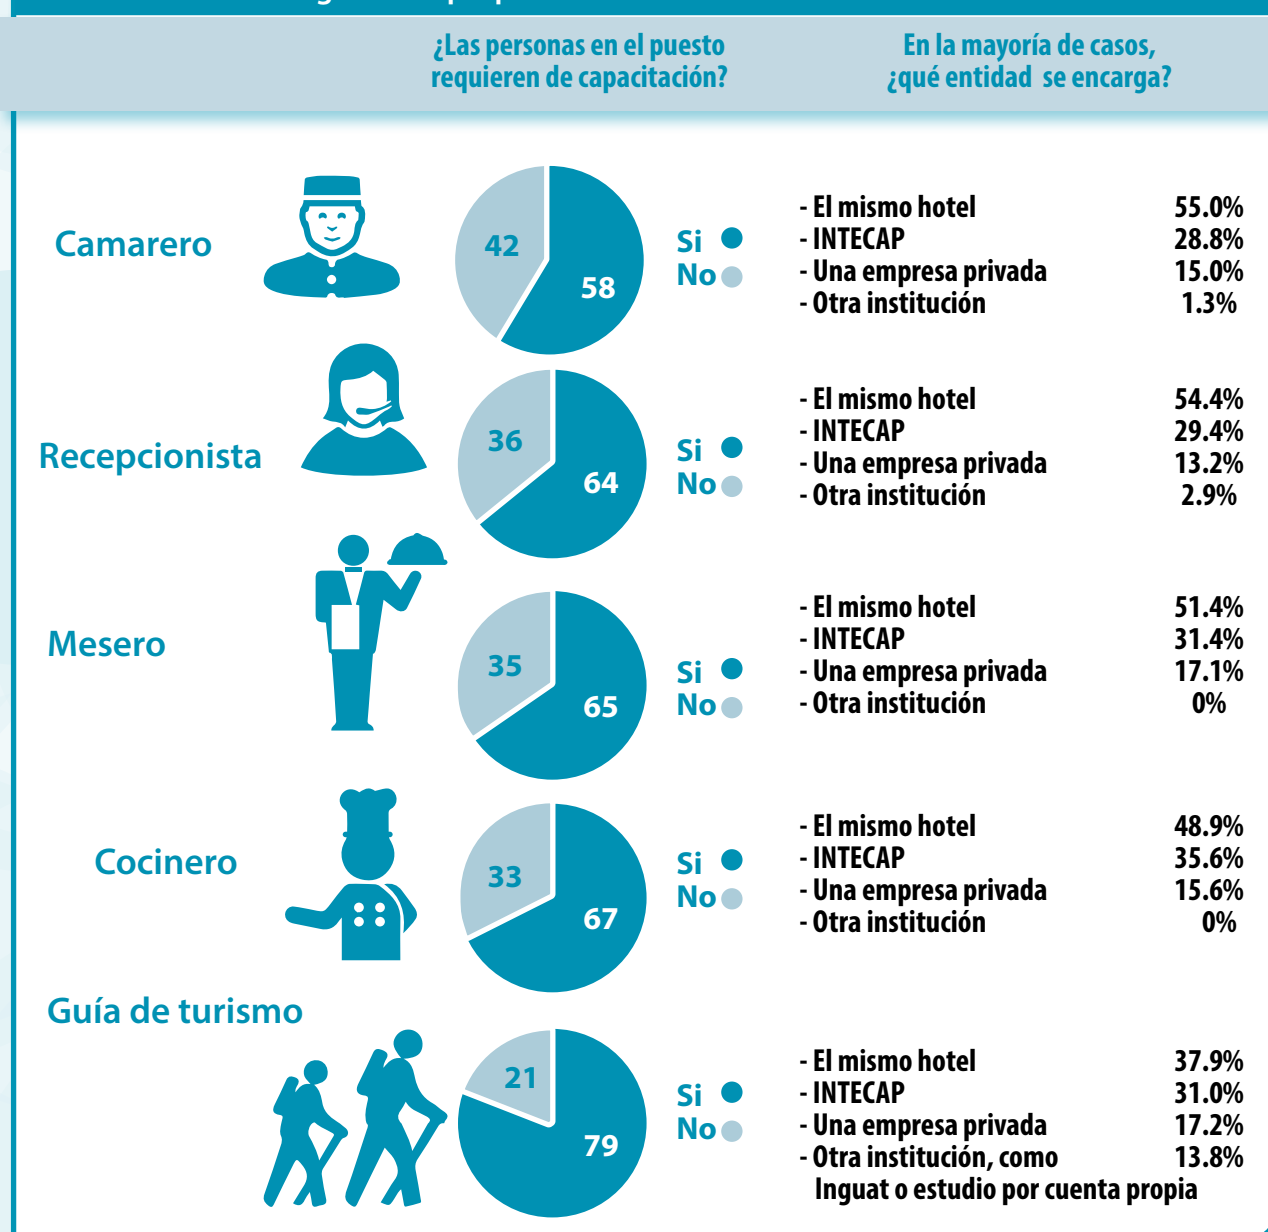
¿Las personas en el puesto requieren de capacitación?

En la mayoría de casos, ¿qué entidad se encarga?

Camarero

42
58

Si
No

| | |
|---|---|
| - El mismo hotel | 55.0% |
| - INTECAP | 28.8% |
| - Una empresa privada | 15.0% |
| - Otra institución | 1.3% |

Recepcionista

36
64

Si
No

| | |
|---|---|
| - El mismo hotel | 54.4% |
| - INTECAP | 29.4% |
| - Una empresa privada | 13.2% |
| - Otra institución | 2.9% |

Mesero

35
65

Si
No

| | |
|---|---|
| - El mismo hotel | 51.4% |
| - INTECAP | 31.4% |
| - Una empresa privada | 17.1% |
| - Otra institución | 0% |

Cocinero

33
67

Si
No

| | |
|---|---|
| - El mismo hotel | 48.9% |
| - INTECAP | 35.6% |
| - Una empresa privada | 15.6% |
| - Otra institución | 0% |

Guía de turismo

21
79

Si
No

| | |
|---|---|
| - El mismo hotel | 37.9% |
| - INTECAP | 31.0% |
| - Una empresa privada | 17.2% |
| - Otra institución, como Inguat o estudio por cuenta propia | 13.8% |